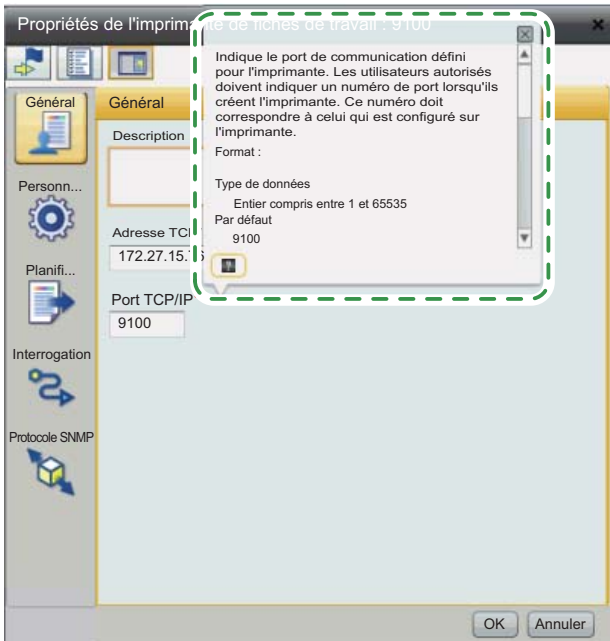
Propriétés de l'imprima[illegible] : 9100

Général

Personn...

Planifi...

Interrogation

Protocole SNMP

Général

Description

Adresse TC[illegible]

172.27.15.1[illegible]

Port TCP/IP

9100

Indique le port de communication défini pour l'imprimante. Les utilisateurs autorisés doivent indiquer un numéro de port lorsqu'ils créent l'imprimante. Ce numéro doit correspondre à celui qui est configuré sur l'imprimante.

Format :

Type de données

Entier compris entre 1 et 65535

Par défaut

9100

OK Annuler